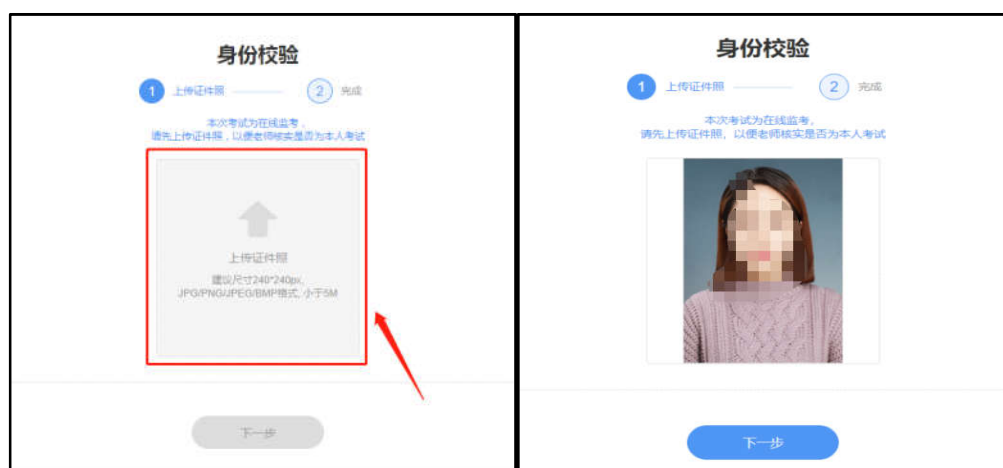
身份校验

1 上传证件照 2 完成

本次考试为在线监考，
请先上传证件照，以便老师核实是否为本人考试

上传证件照

建议尺寸240*240px,
JPG/PNG/JPEG/BMP格式, 小于5M

下一步

身份校验

1 上传证件照 2 完成

本次考试为在线监考，
请先上传证件照，以便老师核实是否为本人考试

下一步